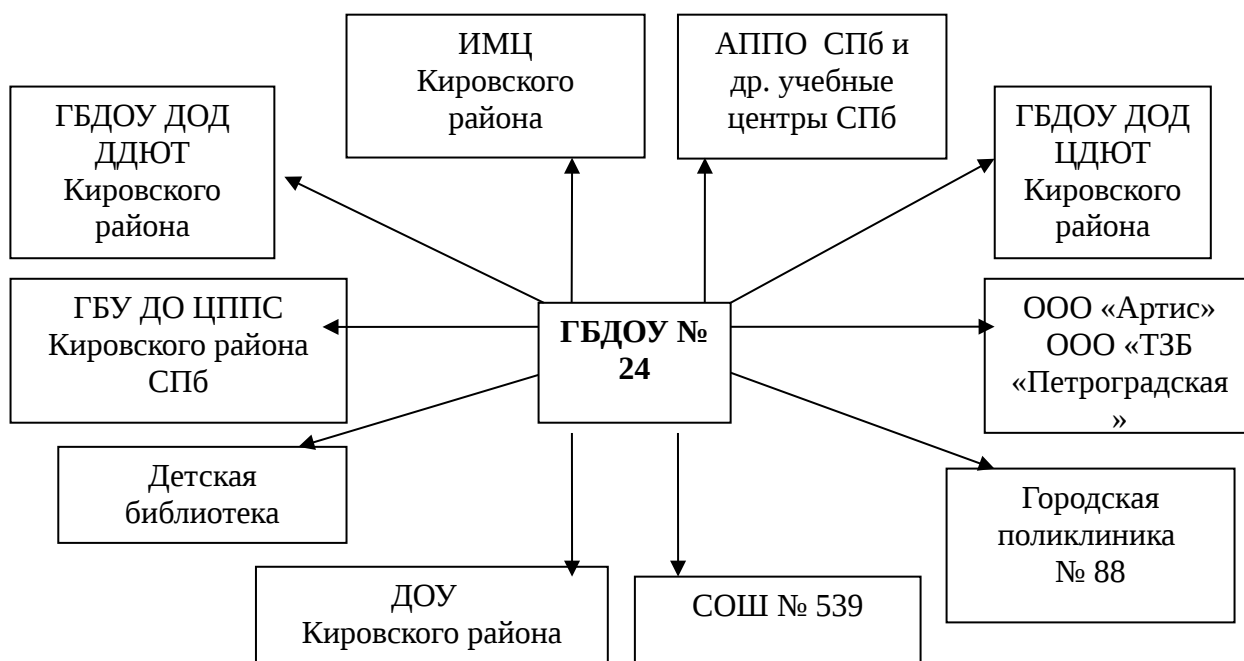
ИМЦ Кировского района

АППО СПб и др. учебные центры СПб

ГБДОУ ДОД ДДЮТ Кировского района

ГБДОУ ДОД ЦДЮТ Кировского района

ГБУ ДО ЦППС Кировского района СПб

ГБДОУ № 24

ООО «Артис» ООО «ТЗБ «Петроградская »

Детская библиотека

Городская поликлиника № 88

ДОУ Кировского района

СОШ № 539